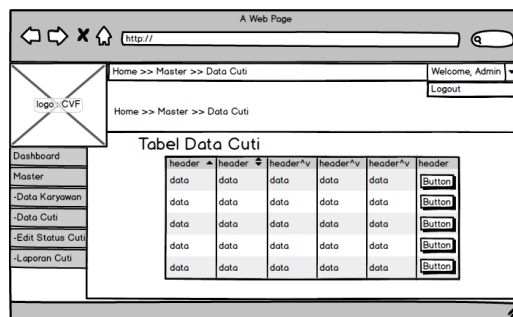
A Web Page

http://

logo CVF

Home >> Master >> Data Cuti

Welcome, Admin

Logout

Home >> Master >> Data Cuti

Tabel Data Cuti

Dashboard

Master

-Data Karyawan

-Data Cuti

-Edit Status Cuti

-Laporan Cuti

| header | header | header^v | header^v | header^v | header |
|---|---|---|---|---|---|
| data | data | data | data | data | Button |
| data | data | data | data | data | Button |
| data | data | data | data | data | Button |
| data | data | data | data | data | Button |
| data | data | data | data | data | Button |